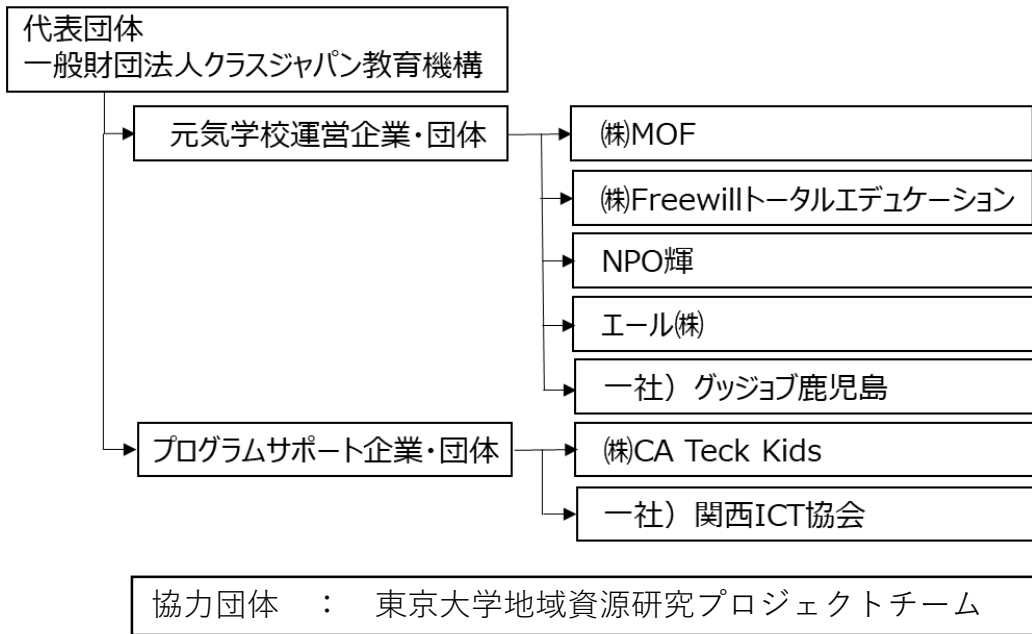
代表団体
一般財団法人クラスジャパン教育機構

元気学校運営企業・団体

㈱MOF

㈱Freewillトータルエデュケーション

NPO輝

エール㈱

一社）グッジョブ鹿児島

プログラムサポート企業・団体

㈱CA Teck Kids

一社）関西ICT協会

協力団体 ： 東京大学地域資源研究プロジェクトチーム